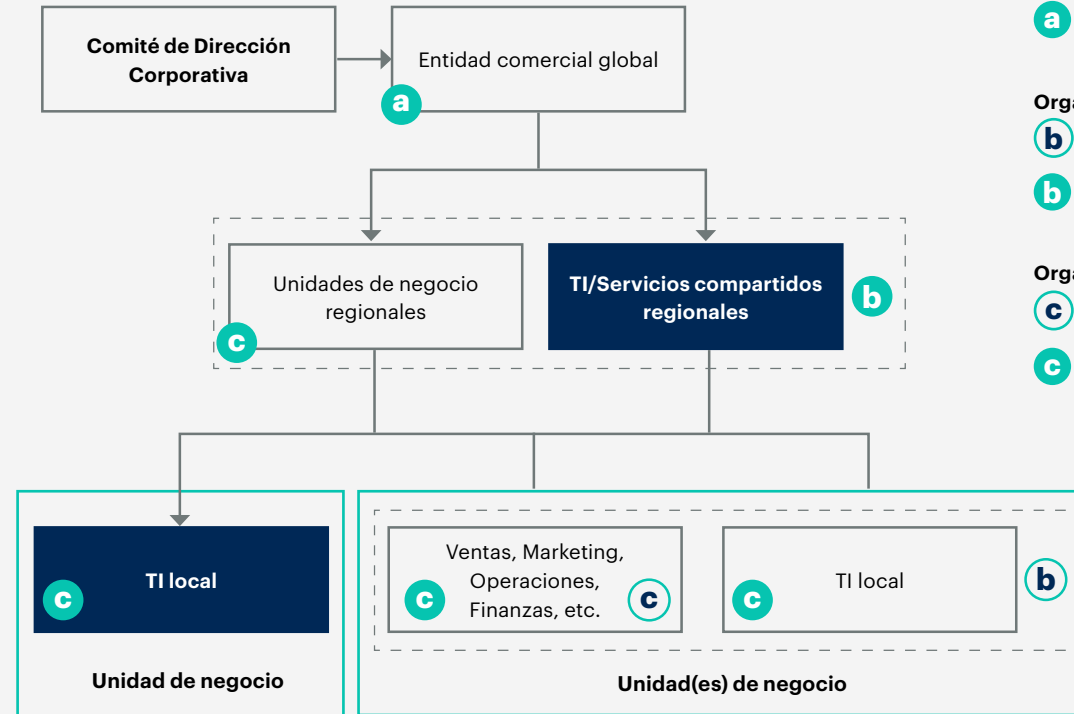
Comité de Dirección Corporativa

Entidad comercial global

a

Unidades de negocio regionales

c

TI/Servicios compartidos regionales

b

TI local

c

Unidad de negocio

Ventas, Marketing, Operaciones, Finanzas, etc.

c

c

TI local

c

b

Unidad(es) de negocio

a

Orga

b

b

Orga

c

c